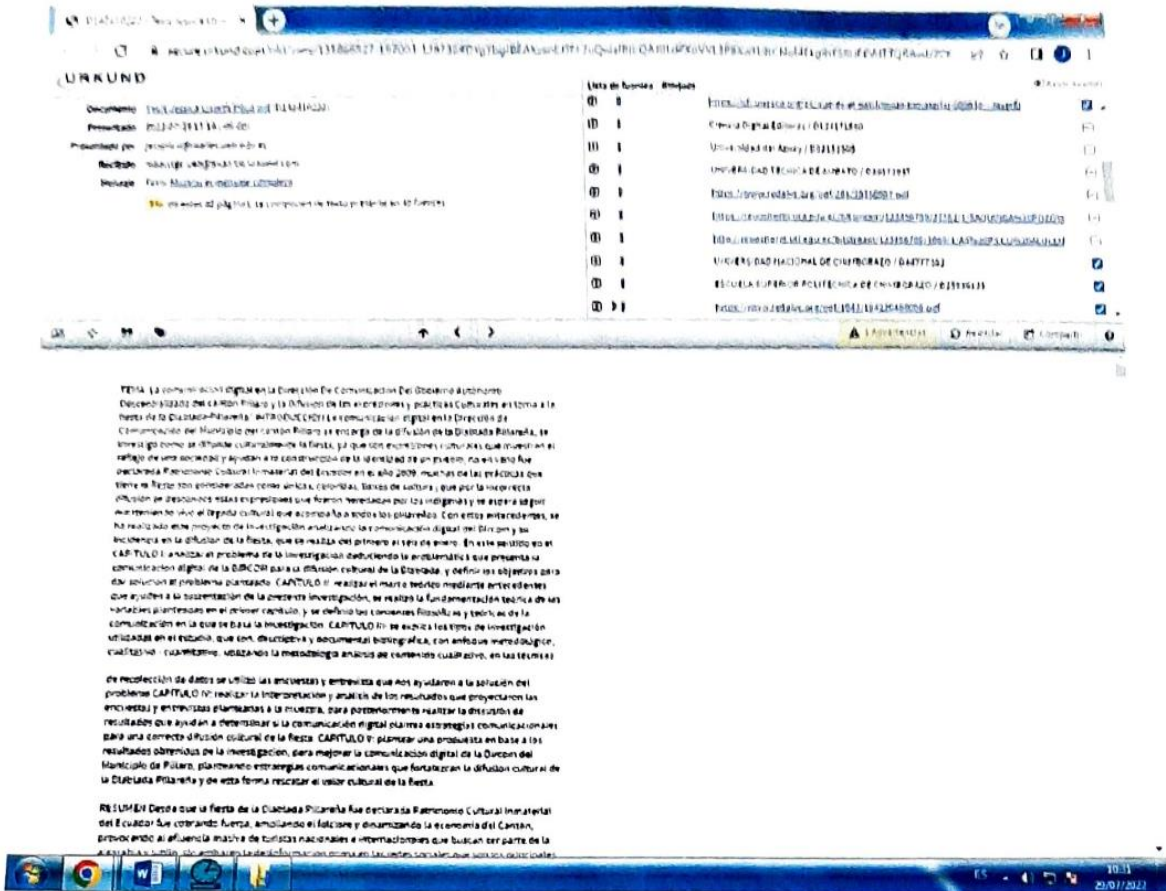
URKUND

Documento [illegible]
Presentado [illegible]
Presentado por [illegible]
Recibido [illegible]
Mensaje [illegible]

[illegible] de este approx. de 45 páginas, se componen de texto presente en 42 fuentes.

Lista de fuentes Bloques

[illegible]
Editorial Digital Editorial / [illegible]
Universidad del Azuay / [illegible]
UNIVERSIDAD TECNICA DE AMBATO / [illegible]
https://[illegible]
https://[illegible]
https://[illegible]
UNIVERSIDAD NACIONAL DE CHIMBORAZO / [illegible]
ESCUELA SUPERIOR POLITECNICA DE CHIMBORAZO / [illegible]
https://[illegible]

Advertencias Reiniciar Compartir

TEMA: La comunicación digital en la Dirección De Comunicación Del Gobierno Autónomo Descentralizado del cantón Píllaro y la Difusión de las expresiones y prácticas Culturales en torno a la fiesta de la Diablada Pillareña. INTRODUCCIÓN La comunicación digital en la Dirección de Comunicación del Municipio del cantón Píllaro se encarga de la difusión de la Diablada Pillareña, se investigó como se difunde culturalmente la fiesta, ya que son expresiones culturales que muestran el reflejo de una sociedad y ayudan a la construcción de la identidad de un pueblo, no en vano fue declarada Patrimonio Cultural Inmaterial del Ecuador en el año 2009, muchas de las prácticas que tiene la fiesta son consideradas como únicas, coloridas, llenas de cultura y que por la incorrecta difusión se desconocen estas expresiones que fueron heredadas por los indígenas y se espera lograr que también se vive el legado cultural que acompaña a todos los pillareños. Con estos antecedentes, se ha realizado este proyecto de investigación analizando la comunicación digital del Dircom y su incidencia en la difusión de la fiesta, que se realiza del primero al seis de enero. En este sentido en el CAPÍTULO I: analizar el problema de la investigación deduciendo la problemática que presenta la comunicación digital de la DIRCOM para la difusión cultural de la Diablada, y definir los objetivos para dar solución al problema planteado. CAPÍTULO II: realizar el marco teórico mediante antecedentes que ayuden a la sustentación de la presente investigación, se realizó la fundamentación teórica de las variables planteadas en el primer capítulo, y se definirán las corrientes filosóficas y teóricas de la comunicación en la que se basa la investigación. CAPÍTULO III: se explica los tipos de investigación utilizadas en el estudio, que son, descriptiva y documental bibliográfica, con enfoque metodológico, cualitativo - cuantitativo, utilizando la metodología análisis de contenido cualitativo, en las técnicas

de recolección de datos se utilizó las encuestas y entrevista que nos ayudaron a la solución del problema CAPÍTULO IV: realizar la interpretación y análisis de los resultados que proyectaron las encuestas y entrevistas planteadas a la muestra, para posteriormente realizar la discusión de resultados que ayudan a determinar si la comunicación digital plantea estrategias comunicacionales para una correcta difusión cultural de la fiesta. CAPÍTULO V: plantear una propuesta en base a los resultados obtenidos de la investigación, para mejorar la comunicación digital de la Dircom del Municipio de Píllaro, planteando estrategias comunicacionales que fortalezcan la difusión cultural de la Diablada Pillareña y de esta forma rescatar el valor cultural de la fiesta.

RESUMEN Desde que la fiesta de la Diablada Pillareña fue declarada Patrimonio Cultural Inmaterial del Ecuador fue cobrando fuerza, ampliando el folclore y dinamizando la economía del Cantón, provocando el afluencia masiva de turistas nacionales e internacionales que buscan ser parte de la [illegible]

ES 10:31 29/07/2021